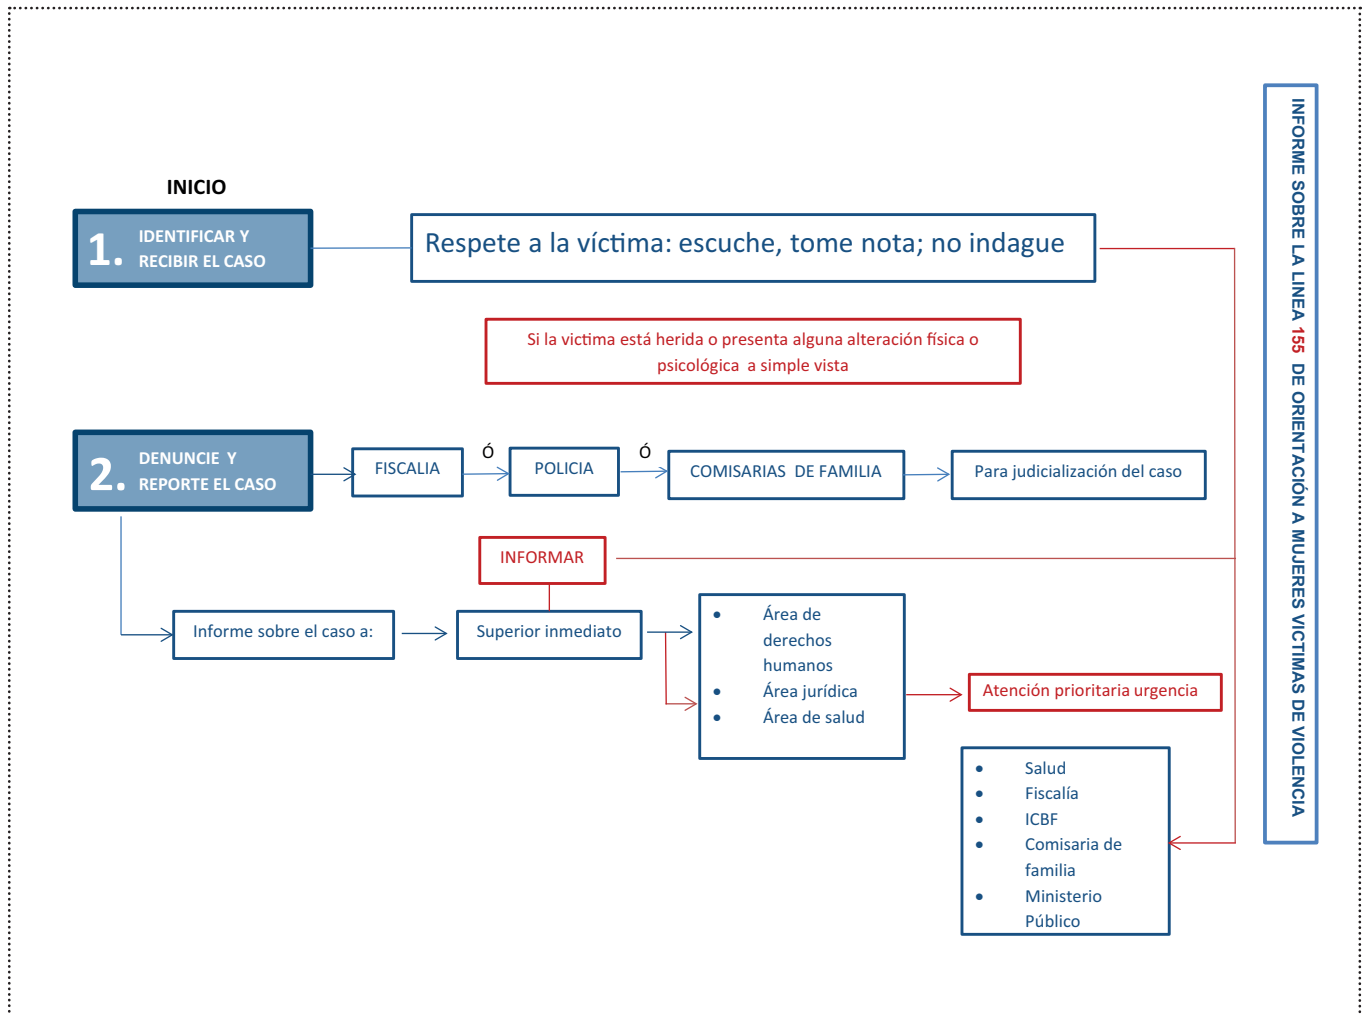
INICIO

1. IDENTIFICAR Y RECIBIR EL CASO

Respete a la víctima: escuche, tome nota; no indague

Si la victima está herida o presenta alguna alteración física o psicológica a simple vista

2. DENUNCIE Y REPORTE EL CASO

FISCALIA

Ó

POLICIA

Ó

COMISARIAS DE FAMILIA

Para judicialización del caso

INFORMAR

Informe sobre el caso a:

Superior inmediato

- Área de derechos humanos
- Área jurídica
- Área de salud

Atención prioritaria urgencia

- Salud
- Fiscalía
- ICBF
- Comisaria de familia
- Ministerio Público

INFORME SOBRE LA LINEA 155 DE ORIENTACIÓN A MUJERES VICTIMAS DE VIOLENCIA